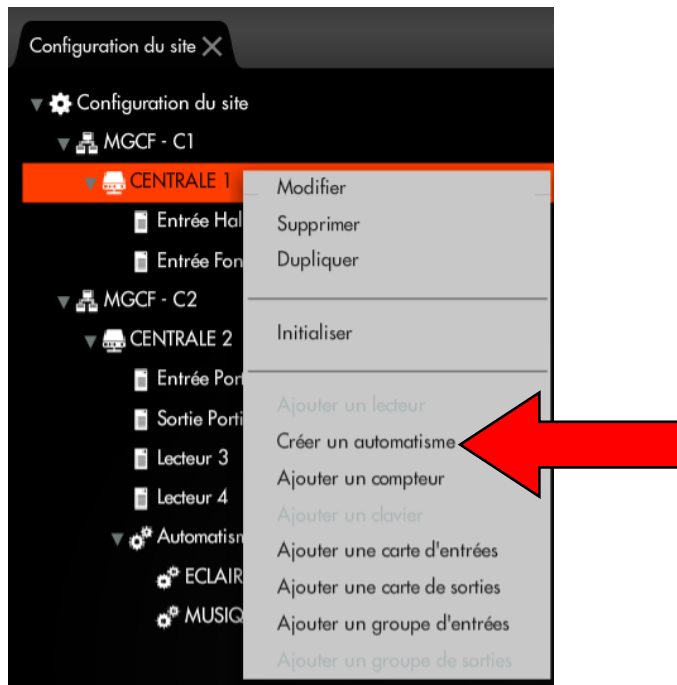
Configuration du site ✕

Configuration du site
MGCF - C1
CENTRALE 1
Entrée Hal
Entrée Fon
MGCF - C2
CENTRALE 2
Entrée Port
Sortie Porti
Lecteur 3
Lecteur 4
Automatism
ECLAIR
MUSIQ

Modifier
Supprimer
Dupliquer
Initialiser
Ajouter un lecteur
Créer un automatisme
Ajouter un compteur
Ajouter un clavier
Ajouter une carte d'entrées
Ajouter une carte de sorties
Ajouter un groupe d'entrées
Ajouter un groupe de sorties